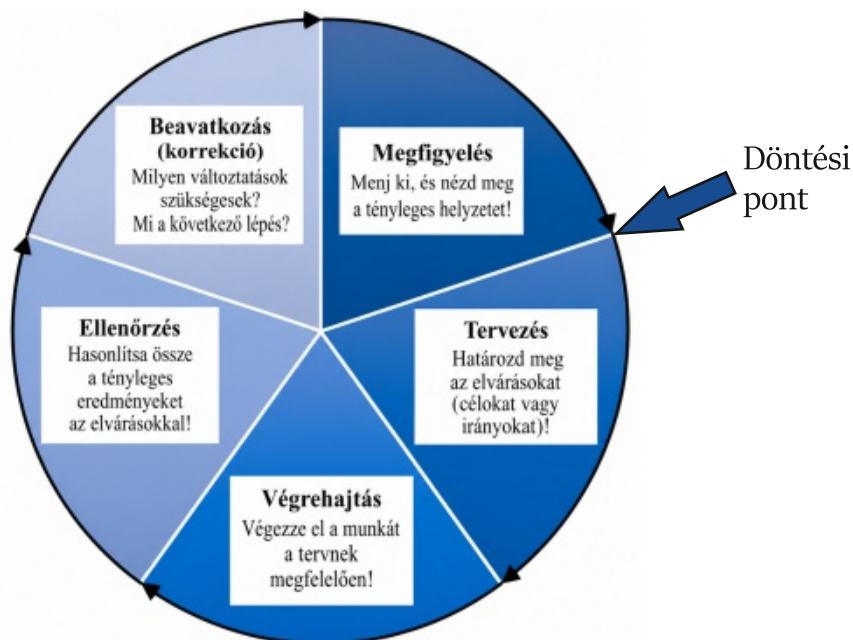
Beavatkozás (korrekció)
Milyen változtatások szükségesek?
Mi a következő lépés?

Megfigyelés
Menj ki, és nézd meg a tényleges helyzetet!

Döntési pont

Tervezés
Határozd meg az elvárásokat (célokat vagy irányokat)!

Végrehajtás
Végezze el a munkát a tervnek megfelelően!

Ellenőrzés
Hasonlítsa össze a tényleges eredményeket az elvárásokkal!